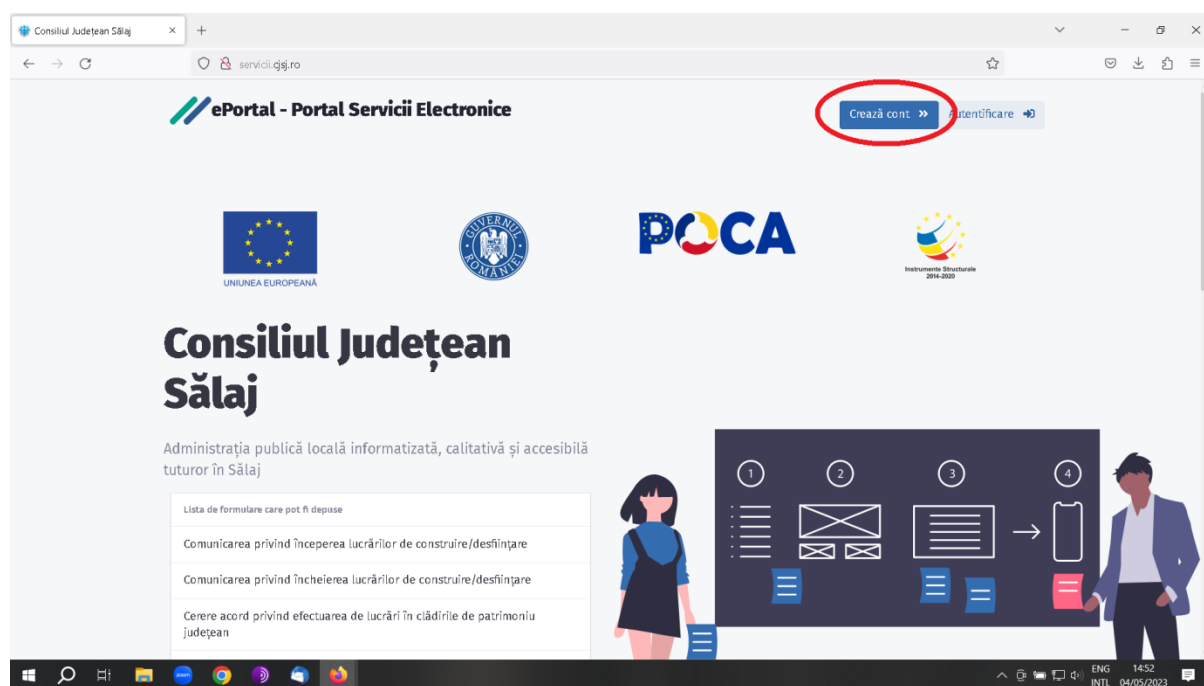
Consiliul Județean Sălaj ×

+

servicii.cjsj.ro

ePortal - Portal Servicii Electronice

Crează cont »

Autentificare

UNIUNEA EUROPEANĂ

GUVERNUL ROMÂNIEI

POCA

Instrumente Structurale 2014-2020

Consiliul Județean Sălaj

Administrația publică locală informatizată, calitativă și accesibilă tuturor în Sălaj

Lista de formulare care pot fi depuse

Comunicarea privind începerea lucrărilor de construire/desființare

Comunicarea privind încheierea lucrărilor de construire/desființare

Cerere acord privind efectuarea de lucrări în clădirile de patrimoniu județean

1 2 3 4

ENG INTL 14:52 04/05/2023